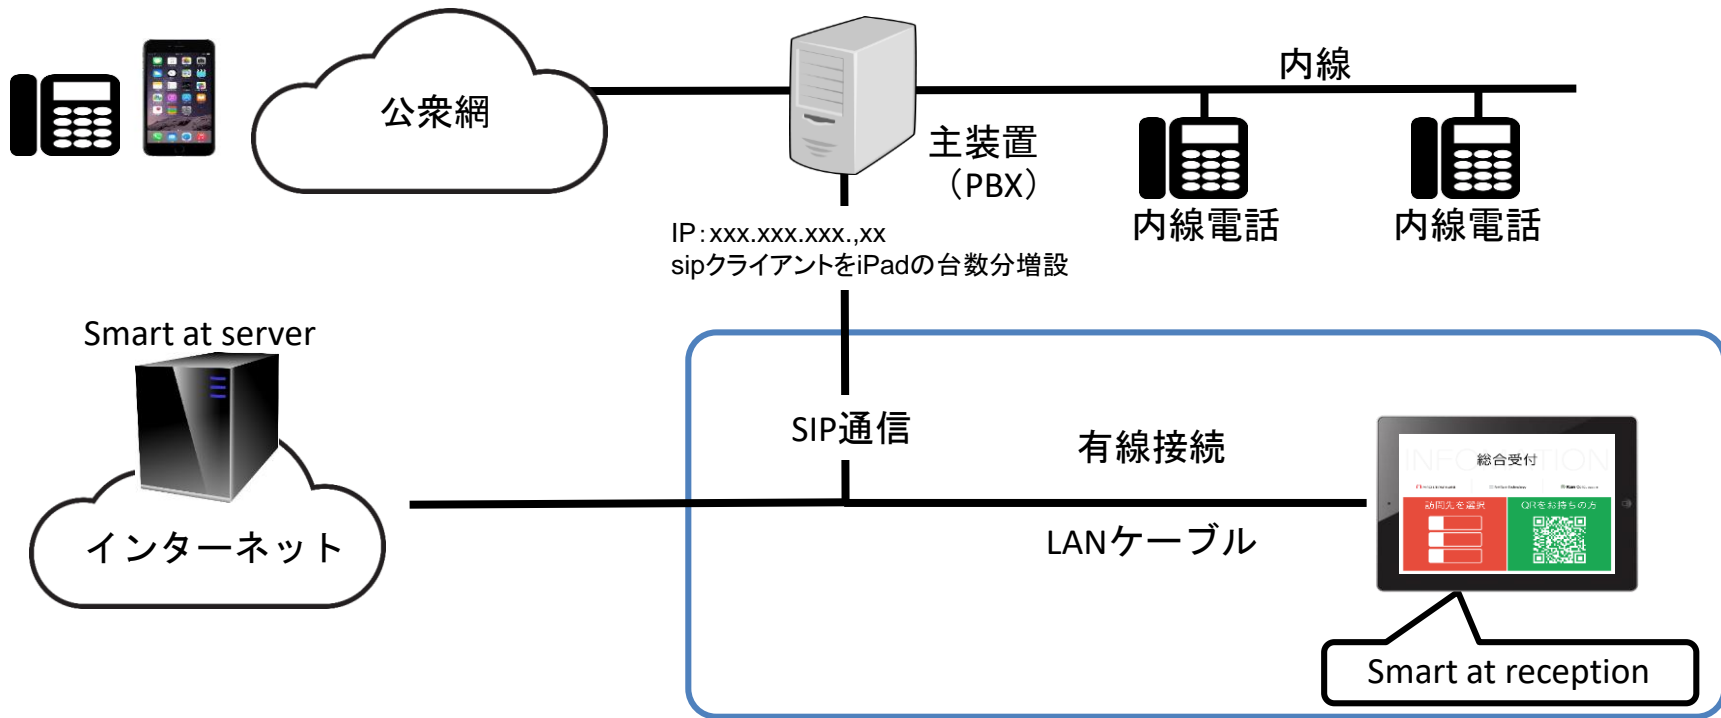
公衆網

主装置
（PBX）

内線

内線電話

内線電話

IP：xxx.xxx.xxx.,xx
sipクライアントをiPadの台数分増設

Smart at server

インターネット

SIP通信

有線接続

LANケーブル

INFORMATION
総合受付
訪問先を選択
QRをお持ちの方

Smart at reception